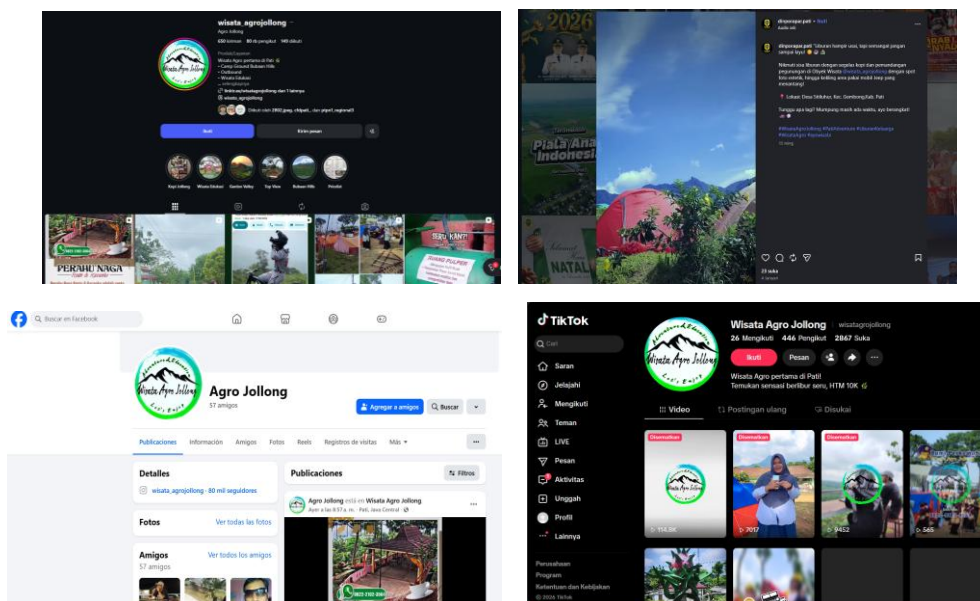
wisata_agrojollong
Agro Jollong
650 kiriman 80 rb pengikut 148 diikuti
Wisata Agro pertama di Pati
• Camp Ground Rubuan Hills
• Outbound
• Wisata Edukasi
linktr.ee/wisataagrojollong
wisata_agrojollong
Ikuti
Kirim pesan
Kopi Jollong
Wisata Edukasi
Gumise Valley
Top View
Rubuan Hills
PERAHU NAGA
SEBU KANTI

dinporapar.pati
Audio asli
dinporapar.pati
#WisataAgroJollong
23 suka

Buscar en Facebook
Agro Jollong
57 amigos
Agregar a amigos
Buscar
Publicaciones
Información
Amigos
Fotos
Reels
Registros de visitas
Más
Detalles
wisata_agrojollong · 80 mil seguidores
Fotos
Ver todas las fotos
Amigos
Ver todos los amigos
57 amigos
Publicaciones
Filtros
Agro Jollong está en Wisata Agro Jollong
Pati, Jawa Central

TikTok
Cari
Saran
Jelajahi
Mengikuti
Teman
LIVE
Pesan
Aktivitas
Unggah
Profil
Lainnya
Perusahaan
Program
Ketentuan dan Kebijakan
© 2024 TikTok
Wisata Agro Jollong wisatagrojollong
26 Mengikuti 446 Pengikut 2867 Suka
Ikuti
Pesan
Wisata Agro pertama di Pati!
Temukan sensasi berlibur seru, HTM 10K
Video
Postingan ulang
Disukai
Disematkan
Disematkan
Disematkan
154.8K
7017
9452
565